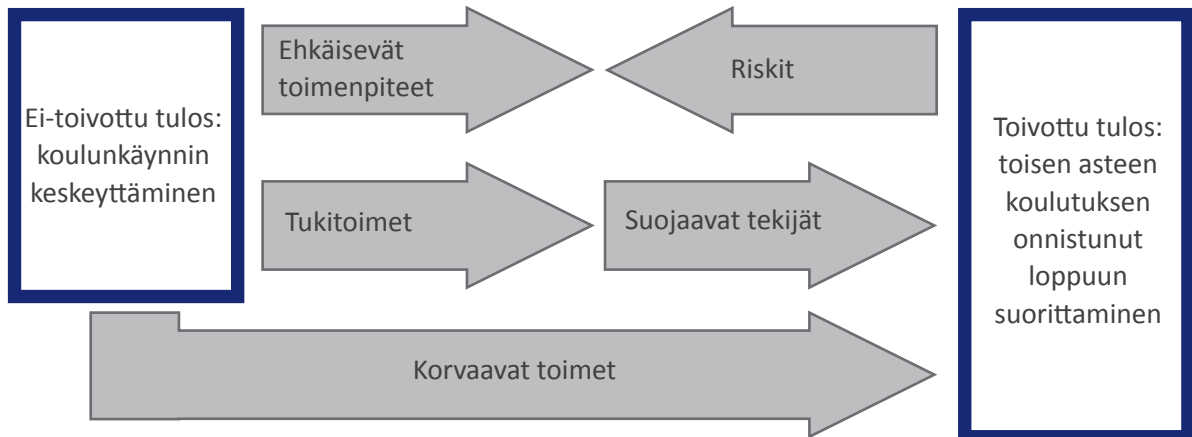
Ei-toivottu tulos: koulunkäynnin keskeyttäminen

Ehkäisevät toimenpiteet

Riskit

Tukitoimet

Suojaavat tekijät

Korvaavat toimet

Toivottu tulos: toisen asteen koulutuksen onnistunut loppuun suorittaminen